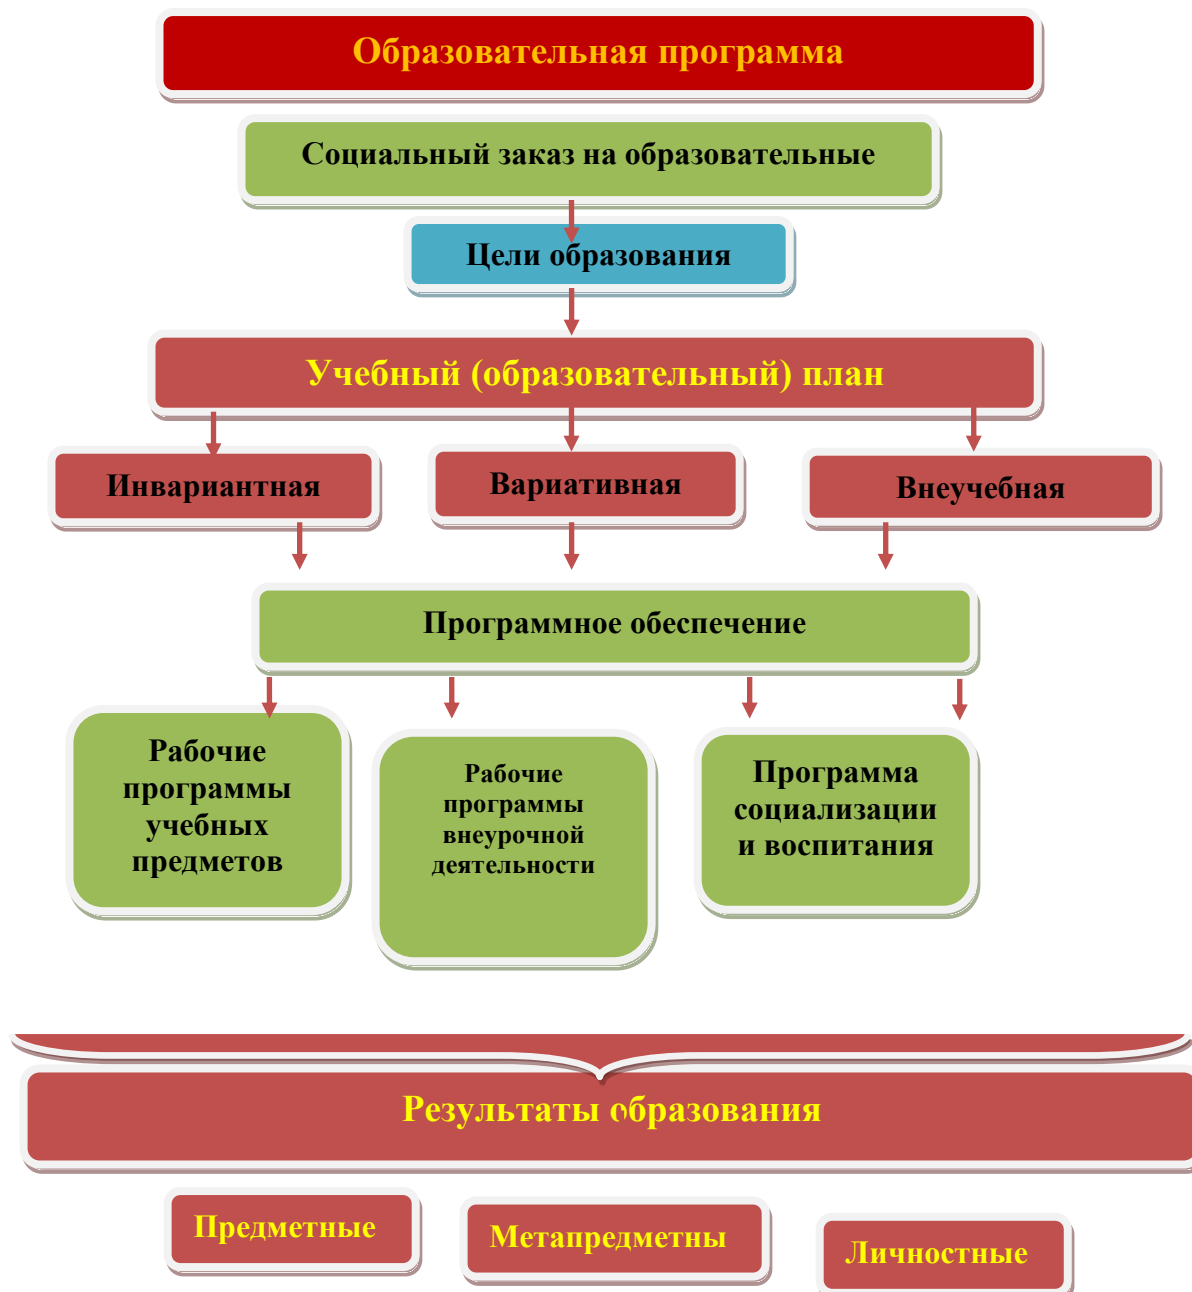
Образовательная программа

Социальный заказ на образовательные

Цели образования

Учебный (образовательный) план

Инвариантная

Вариативная

Внеучебная

Программное обеспечение

Рабочие программы учебных предметов

Рабочие программы внеурочной деятельности

Программа социализации и воспитания

Результаты образования

Предметные

Метапредметны

Личностные